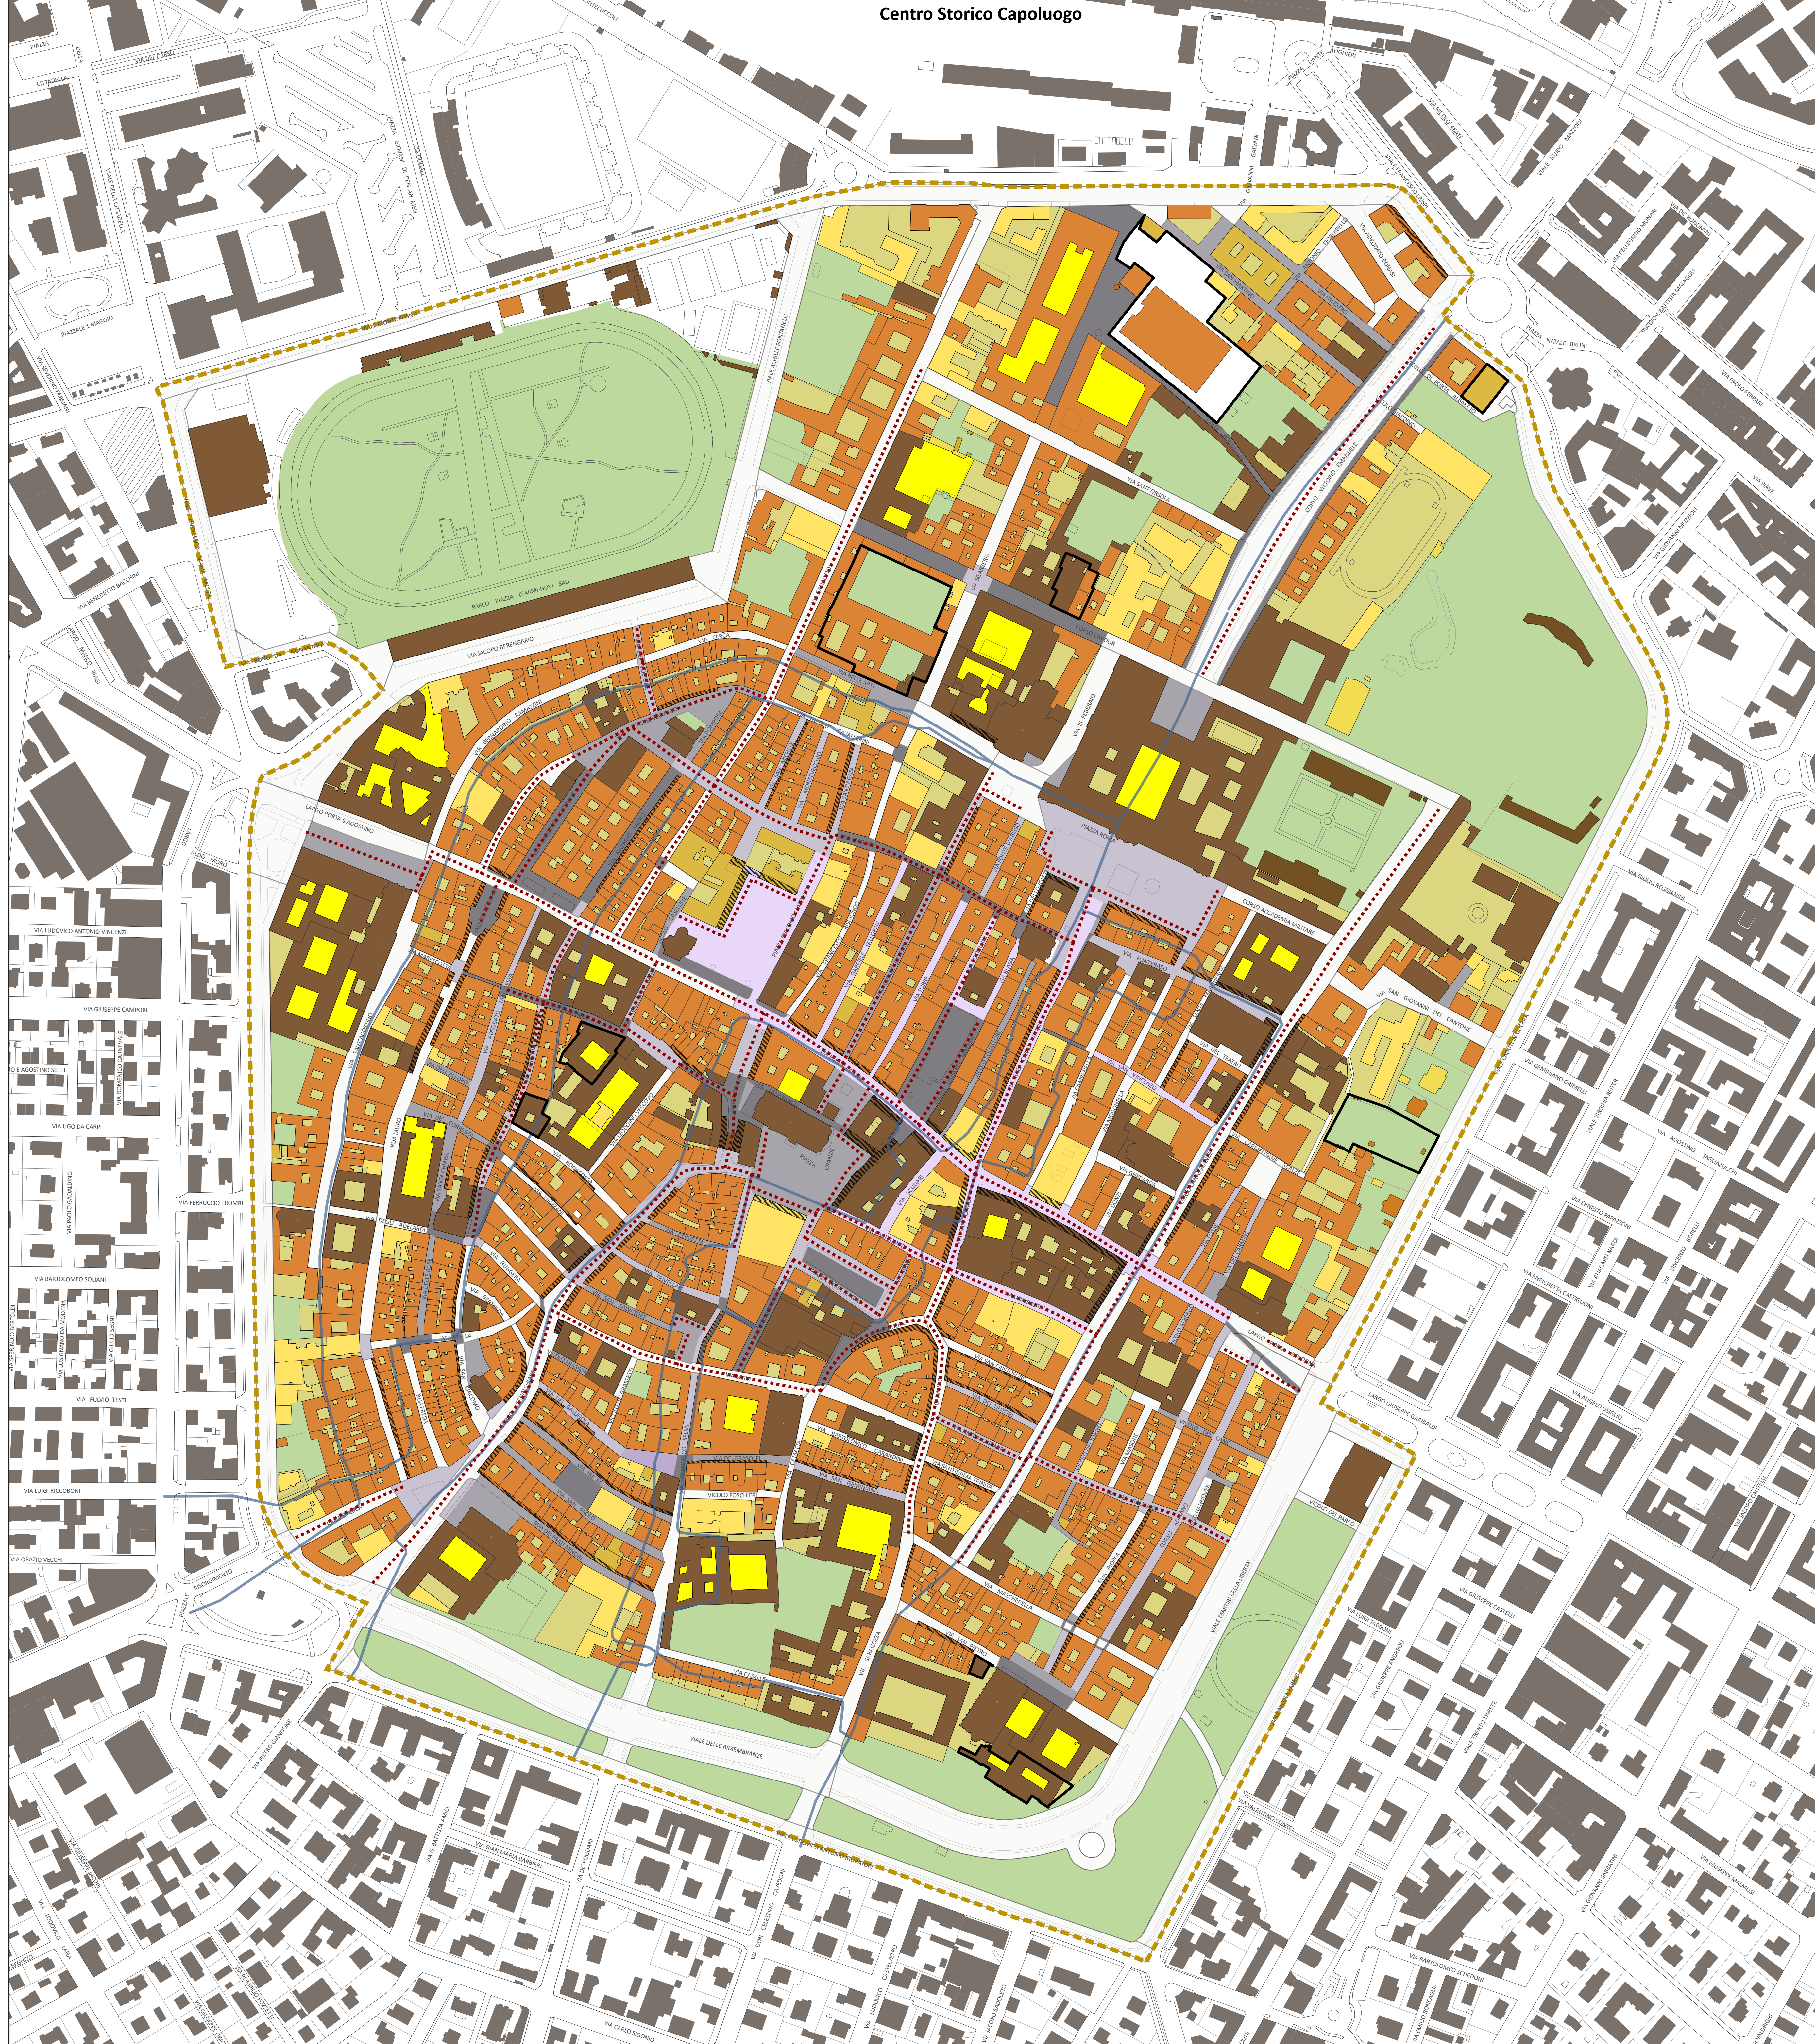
Centro Storico Capoluogo

PIAZZA

VIA DEL CARSO

VIALE DELLA CITTADELLA

PIAZZALE 1 MAGGIO

VIA BENEDETTO BACCHINI

PARCO PIAZZA D'ARMI NOVI SAD

VIA JACOPO BERENGARIO

LARGO PORTA S.AGOSTINO

VIA LUDOVICO ANTONIO VINCENZI

VIA GIUSEPPE CAMPORI

VIA UGO DA CARPI

VIA FERRUCCIO TROMBI

VIA BARTOLOMEO SOLIANI

VIA FULVIO TESTI

VIA LUIGI RICCOBONI

VIA ORAZIO VECCHI

PIAZZALE RISORGIMENTO

VIALE DELLE RIMEMBRANZE

VICOLO TOSCHI

VIA CASTELMARAGGIO

PIAZZA GRANDE

PIAZZA ROMA

CORSO ACCADEMIA MILITARE

VIA SAN GIOVANNI DEL CANTONE

PIAZZA NATALE BRUNI

VIALE MARTIRI DELLA LIBERTÀ

LARGO GIUSEPPE GARIBALDI

VIA GIUSEPPE CASTELLI

VIA CARLO SIGONIO

VIA GIAN MARIA BARBIERI

VIA NICOLÒ DELL'ABATE

VIA PAOLO FERRARI

VIA EMILIO PO

VIA LUIGI CARBONIERI

VIA MANFREDO FANTI

VIA ARISTIDE STADERINI

VIA AGOSTINO TAGLIAZUCCHI

VIA ERNESTO PAPAZZONI